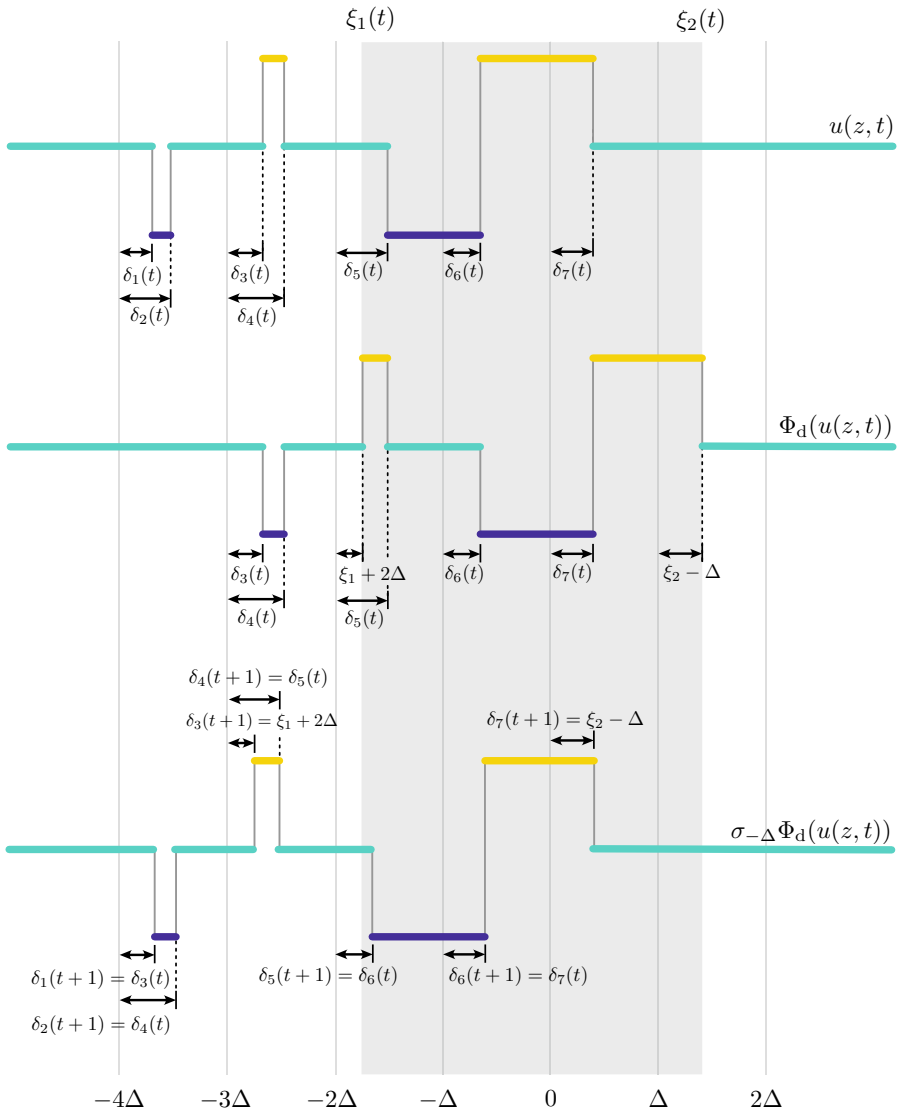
$\xi_1(t)$ $\xi_2(t)$

$u(z,t)$

$\delta_1(t)$ $\delta_3(t)$ $\delta_5(t)$ $\delta_6(t)$ $\delta_7(t)$

$\delta_2(t)$ $\delta_4(t)$

$\Phi_{\mathrm{d}}(u(z,t))$

$\delta_3(t)$ $\xi_1+2\Delta$ $\delta_6(t)$ $\delta_7(t)$ $\xi_2-\Delta$

$\delta_4(t)$ $\delta_5(t)$

$\delta_4(t+1)=\delta_5(t)$

$\delta_3(t+1)=\xi_1+2\Delta$

$\delta_7(t+1)=\xi_2-\Delta$

$\sigma_{-\Delta}\Phi_{\mathrm{d}}(u(z,t))$

$\delta_1(t+1)=\delta_3(t)$ $\delta_5(t+1)=\delta_6(t)$ $\delta_6(t+1)=\delta_7(t)$

$\delta_2(t+1)=\delta_4(t)$

$-4\Delta$ $-3\Delta$ $-2\Delta$ $-\Delta$ $0$ $\Delta$ $2\Delta$